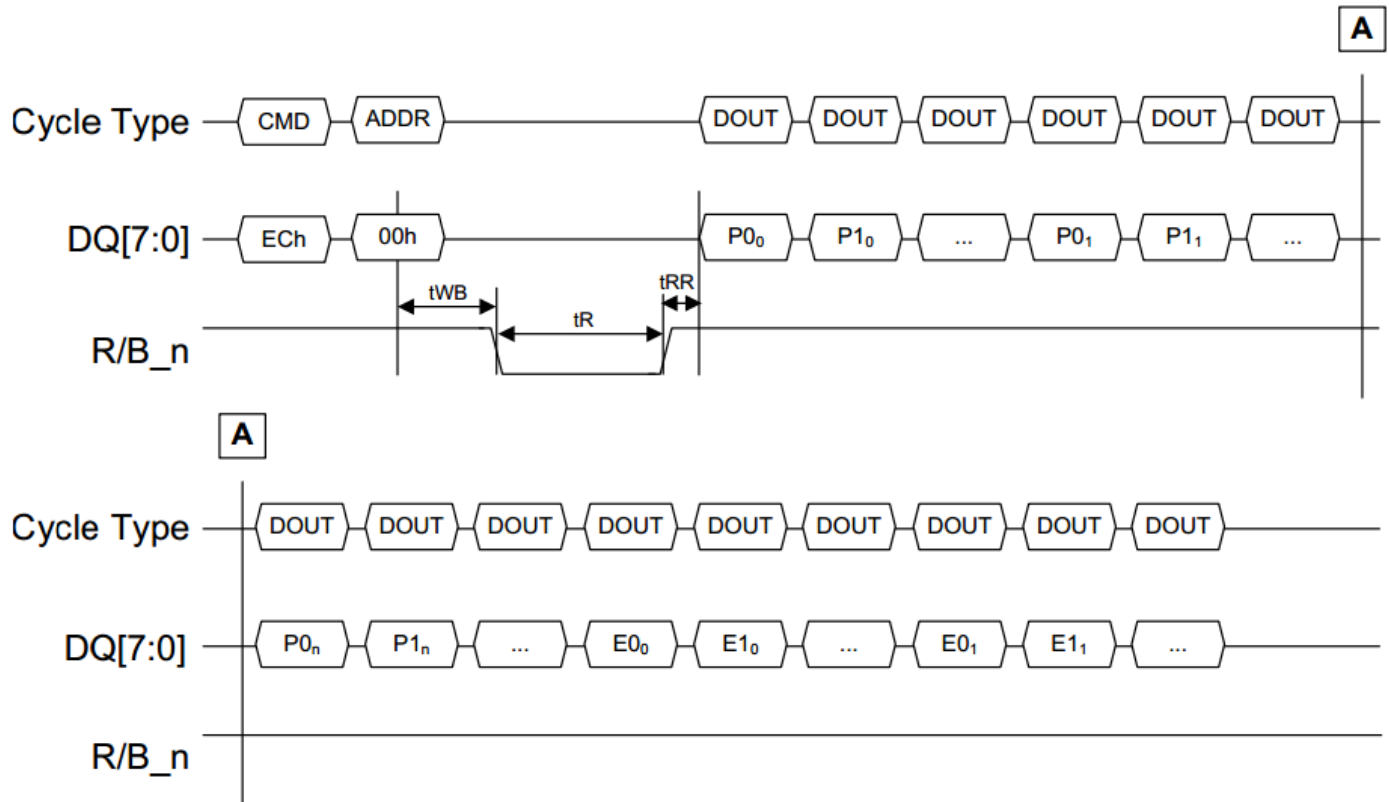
A

Cycle Type CMD ADDR DOUT DOUT DOUT DOUT DOUT DOUT

DQ[7:0] ECh 00h $P0_0$ $P1_0$ ... $P0_1$ $P1_1$ ...

tWB tR tRR

R/B_n

A

Cycle Type DOUT DOUT DOUT DOUT DOUT DOUT DOUT DOUT DOUT

DQ[7:0] $P0_n$ $P1_n$ ... $E0_0$ $E1_0$ ... $E0_1$ $E1_1$ ...

R/B_n